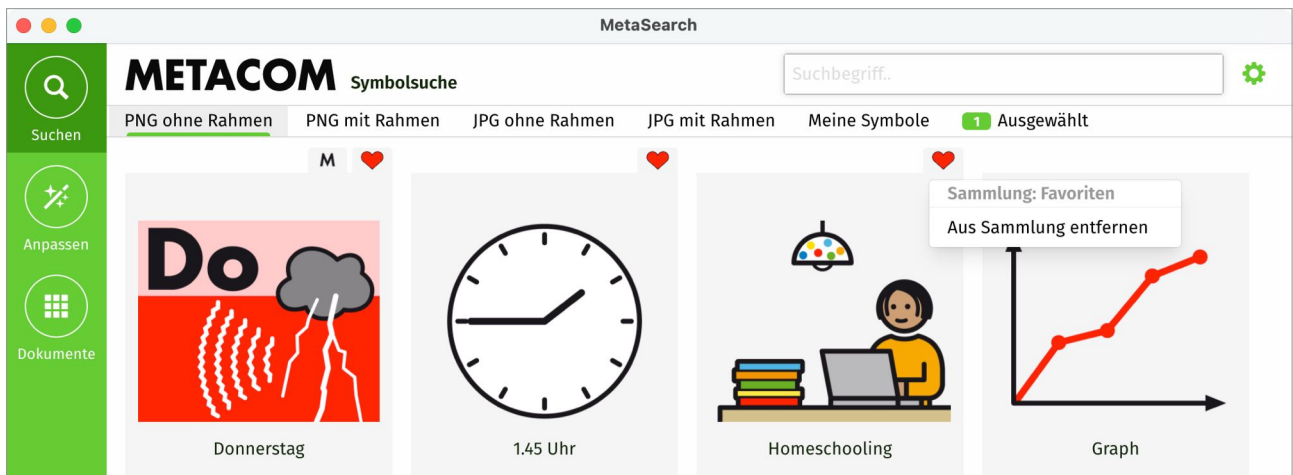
MetaSearch

Suchen

Anpassen

Dokumente

METACOM Symbolsuche

Suchbegriff..

PNG ohne Rahmen PNG mit Rahmen JPG ohne Rahmen JPG mit Rahmen Meine Symbole 1 Ausgewählt

M

Sammlung: Favoriten
Aus Sammlung entfernen

Do

Donnerstag

1.45 Uhr

Homeschooling

Graph